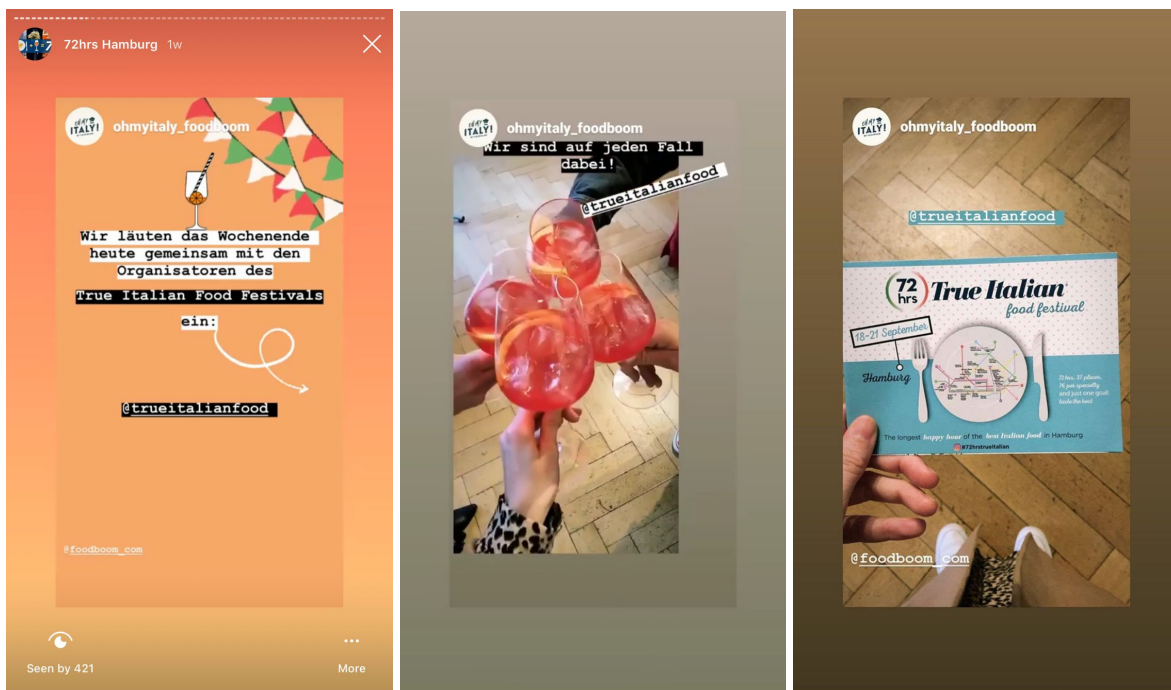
72hrs Hamburg 1w

ohmyitaly_foodboom

Wir läuten das Wochenende heute gemeinsam mit den Organisatoren des True Italian Food Festivals ein:

@trueitalianfood

@foodboom_com

Seen by 421

More

ohmyitaly_foodboom

Wir sind auf jeden Fall dabei!

@trueitalianfood

ohmyitaly_foodboom

@trueitalianfood

72 hrs True Italian food festival

18-21 September

Hamburg

72 hrs, 37 places, 74 just specially and just one goal: taste the best

The longest happy hour of the best Italian food in Hamburg

@72hrstrueitalian

@foodboom_com